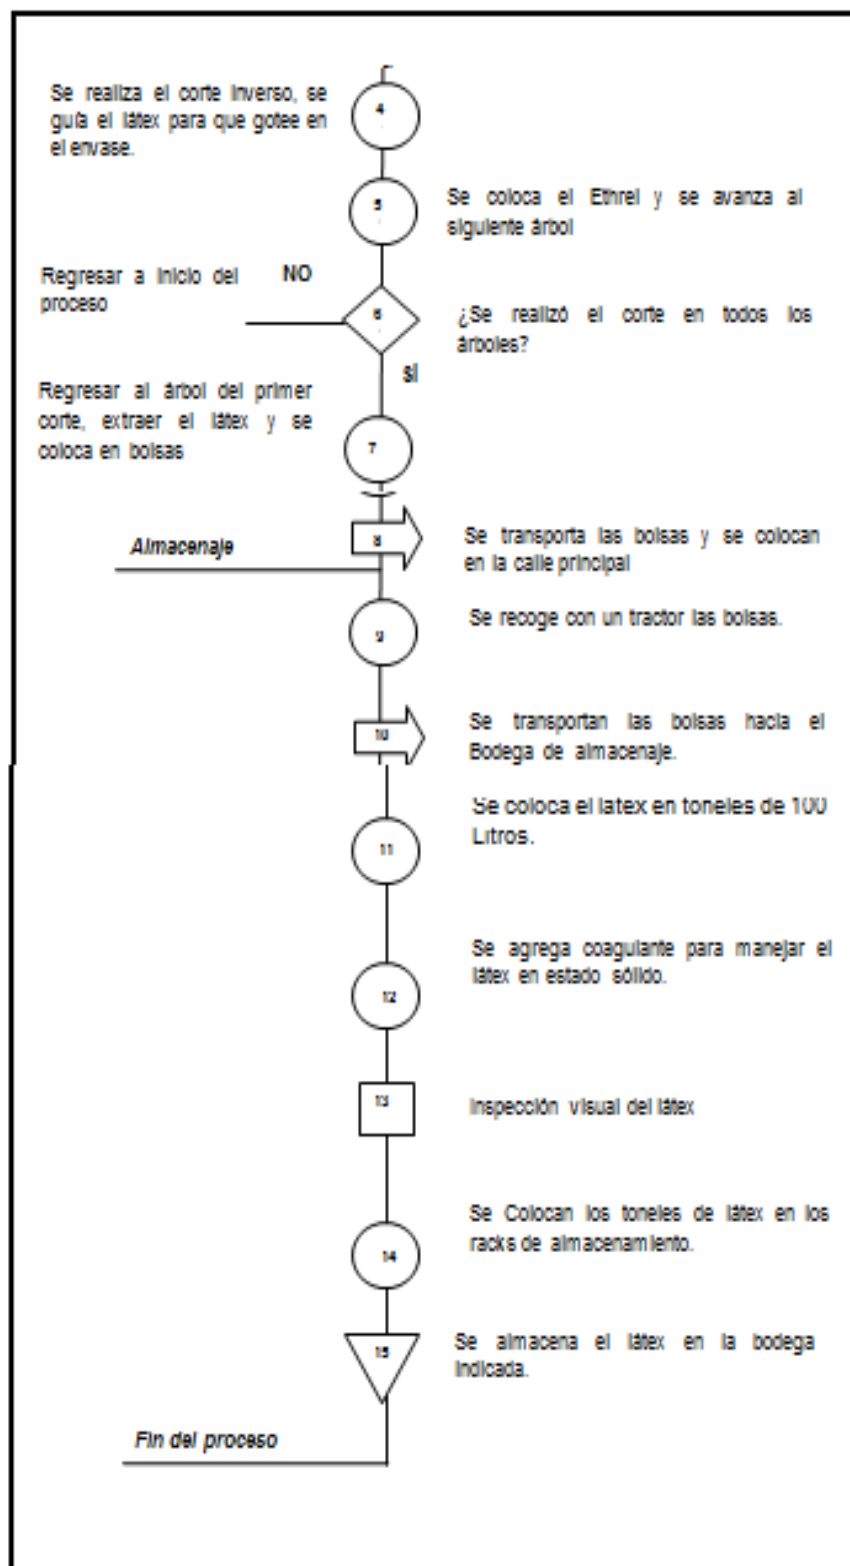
Se realiza el corte inverso, se guía el látex para que gotee en el envase.

4

5

Se coloca el Ethrel y se avanza al siguiente árbol

Regresar a inicio del proceso

NO

6

¿Se realizó el corte en todos los árboles?

SI

Regresar al árbol del primer corte, extraer el látex y se coloca en bolsas

7

Almacenaje

8

Se transporta las bolsas y se colocan en la calle principal

9

Se recoge con un tractor las bolsas.

10

Se transportan las bolsas hacia el Bodega de almacenaje.

11

Se coloca el latex en toneles de 100 Litros.

12

Se agrega coagulante para manejar el látex en estado sólido.

13

Inspección visual del látex

14

Se Colocan los toneles de látex en los racks de almacenamiento.

15

Se almacena el látex en la bodega indicada.

Fin del proceso